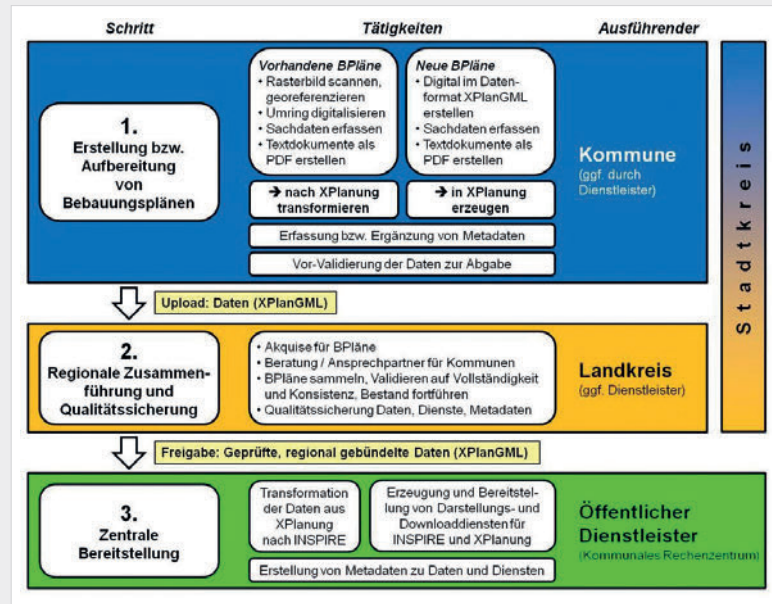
Schritt

Tätigkeiten

Ausführender

1.
Erstellung bzw. Aufbereitung von Bebauungsplänen

Vorhandene BPläne
• Rasterbild scannen, georeferenzieren
• Umring digitalisieren
• Sachdaten erfassen
• Textdokumente als PDF erstellen

Neue BPläne
• Digital im Datenformat XPlanGML erstellen
• Sachdaten erfassen
• Textdokumente als PDF erstellen

➔ nach XPlanung transformieren

➔ in XPlanung erzeugen

Erfassung bzw. Ergänzung von Metadaten

Vor-Validierung der Daten zur Abgabe

Kommune
(ggf. durch Dienstleister)

Stadtkreis

Upload: Daten (XPlanGML)

2.
Regionale Zusammenführung und Qualitätssicherung

• Akquise für BPläne
• Beratung / Ansprechpartner für Kommunen
• BPläne sammeln, Validieren auf Vollständigkeit und Konsistenz, Bestand fortführen
• Qualitätssicherung Daten, Dienste, Metadaten

Landkreis
(ggf. Dienstleister)

Freigabe: Geprüfte, regional gebündelte Daten (XPlanGML)

3.
Zentrale Bereitstellung

Transformation der Daten aus XPlanung nach INSPIRE

Erzeugung und Bereitstellung von Darstellungs- und Downloaddiensten für INSPIRE und XPlanung

Erstellung von Metadaten zu Daten und Diensten

Öffentlicher Dienstleister
(Kommunales Rechenzentrum)